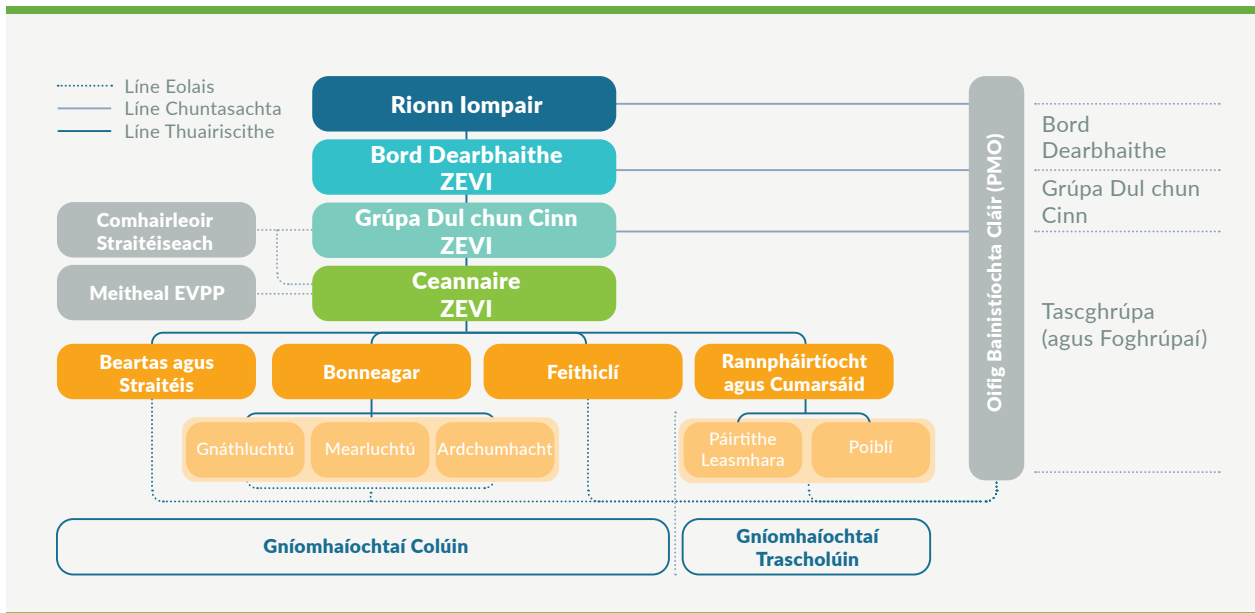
Líne Eolais
Líne Chuntasachta
Líne Thuairiscithe

Rionn Iompair

Bord Dearbhaithe ZEVI

Grúpa Dul chun Cinn ZEVI

Comhairleoir Straitéiseach

Meitheal EVPP

Ceannaire ZEVI

Beartas agus Straitéis

Bonneagar

Feithiclí

Rannpháirtíocht agus Cumarsáid

Gnáthluchtú

Mearluchtú

Ardchumhacht

Páirtithe Leasmhara

Poiblí

Gníomhaíochtaí Colúin

Gníomhaíochtaí Trascholúin

Oifig Bainistíochta Cláir (PMO)

Bord Dearbhaithe

Grúpa Dul chun Cinn

Tascghrúpa (agus Foghrúpaí)